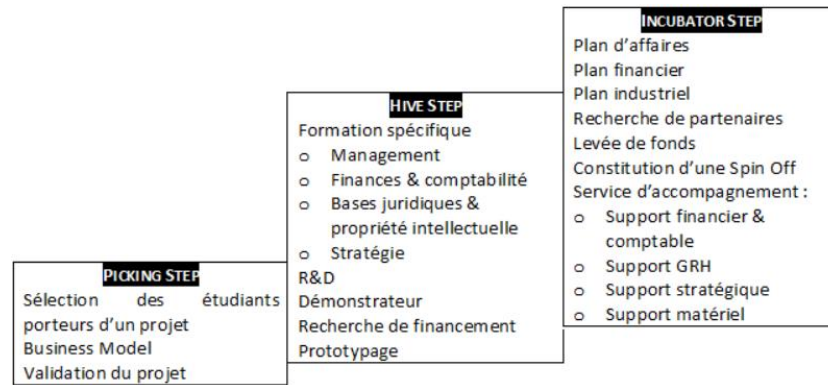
PICKING STEP
Sélection des étudiants porteurs d'un projet
Business Model
Validation du projet

HIVE STEP
Formation spécifique
o Management
o Finances & comptabilité
o Bases juridiques & propriété intellectuelle
o Stratégie
R&D
Démonstrateur
Recherche de financement
Prototypage

INCUBATOR STEP
Plan d'affaires
Plan financier
Plan industriel
Recherche de partenaires
Levée de fonds
Constitution d'une Spin Off
Service d'accompagnement :
o Support financier & comptable
o Support GRH
o Support stratégique
o Support matériel